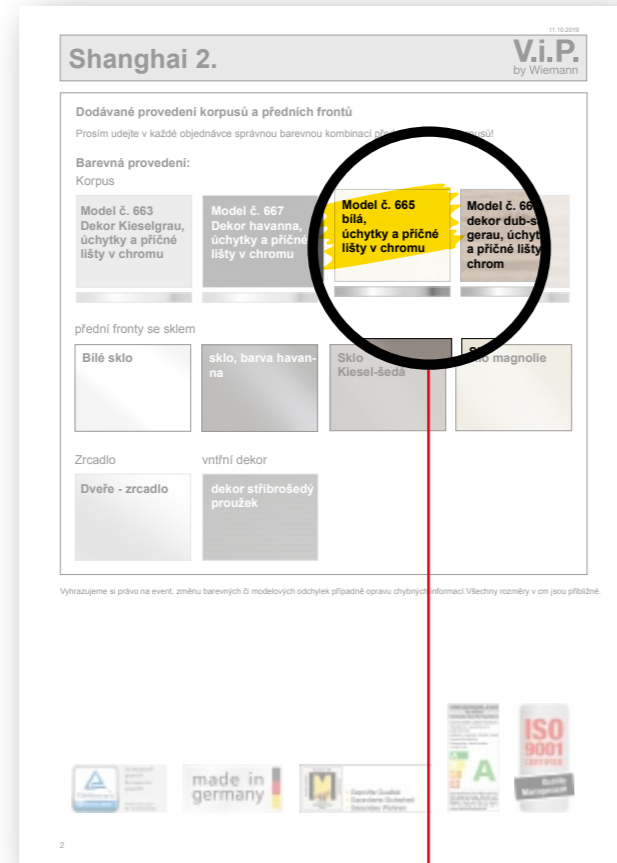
11.10.2019

Shanghai 2.

V.i.P.
by Wiemann

Dodávané provedení korpusů a předních frontů

Prosím udejte v každé objednávce správnou barevnou kombinaci př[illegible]usů!

Barevná provedení:
Korpus

Model č. 663
Dekor Kieselgrau, úchytky a příčné lišty v chromu

Model č. 667
Dekor havanna, úchytky a příčné lišty v chromu

Model č. 665
bílá,
úchytky a příčné lišty v chromu

Model č. 66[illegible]
dekor dub-s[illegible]
gerau, úchyt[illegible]
a příčné lišty
chrom

přední fronty se sklem

Bílé sklo

sklo, barva havanna

Sklo
Kiesel-šedá

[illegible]lo magnolie

Zrcadlo

vnitřní dekor

Dveře - zrcadlo

dekor stříbrošedý proužek

Vyhrazujeme si právo na event. změnu barevných či modelových odchylek případně opravu chybných informací.Všechny rozměry v cm jsou přibližné.

made in germany

ISO
9001
CERTIFIED

A

2